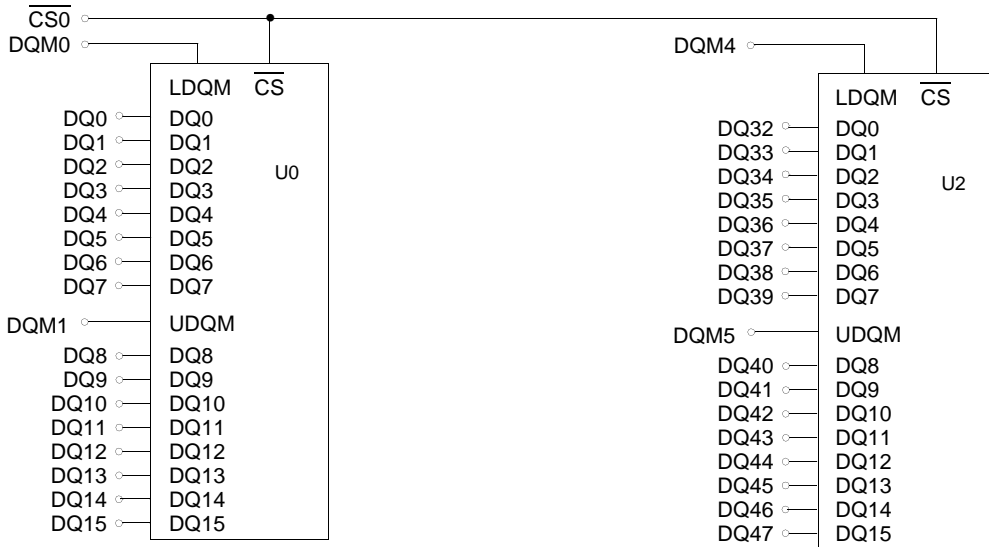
$\overline{CS0}$
DQM0

LDQM $\overline{CS}$
DQ0 DQ0
DQ1 DQ1
DQ2 DQ2
DQ3 DQ3
DQ4 DQ4
DQ5 DQ5
DQ6 DQ6
DQ7 DQ7
U0
DQM1 UDQM
DQ8 DQ8
DQ9 DQ9
DQ10 DQ10
DQ11 DQ11
DQ12 DQ12
DQ13 DQ13
DQ14 DQ14
DQ15 DQ15

DQM4

LDQM $\overline{CS}$
DQ32 DQ0
DQ33 DQ1
DQ34 DQ2
DQ35 DQ3
DQ36 DQ4
DQ37 DQ5
DQ38 DQ6
DQ39 DQ7
U2
DQM5 UDQM
DQ40 DQ8
DQ41 DQ9
DQ42 DQ10
DQ43 DQ11
DQ44 DQ12
DQ45 DQ13
DQ46 DQ14
DQ47 DQ15